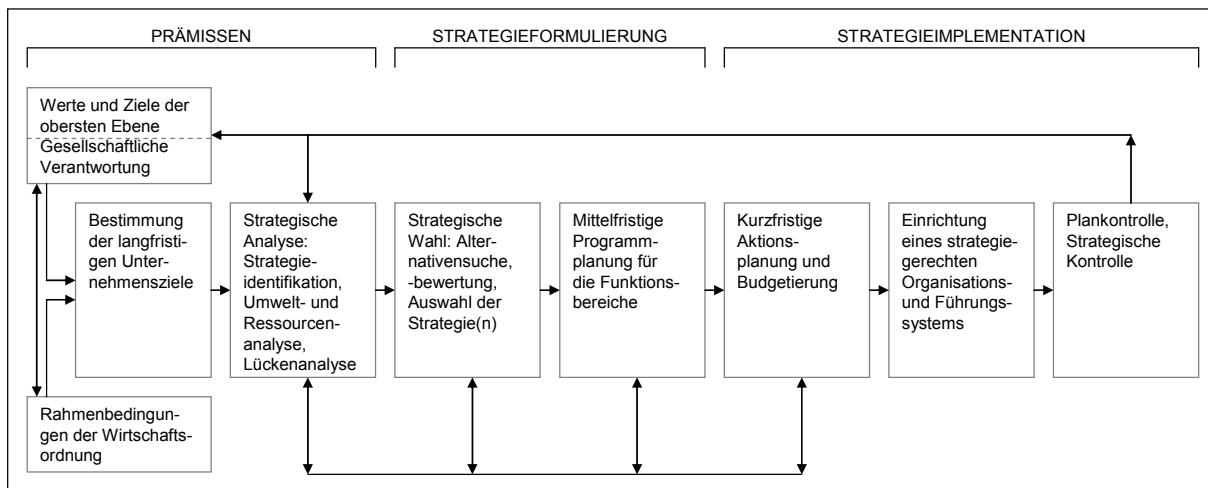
PRÄMISSEN

STRATEGIEFORMULIERUNG

STRATEGIEIMPLEMENTATION

Werte und Ziele der obersten Ebene

Gesellschaftliche Verantwortung

Bestimmung der langfristigen Unternehmensziele

Strategische Analyse: Strategieidentifikation, Umwelt- und Ressourcenanalyse, Lückenanalyse

Strategische Wahl: Alternativensuche, -bewertung, Auswahl der Strategie(n)

Mittelfristige Programmplanung für die Funktionsbereiche

Kurzfristige Aktionsplanung und Budgetierung

Einrichtung eines strategiegerechten Organisations- und Führungssystems

Plankontrolle, Strategische Kontrolle

Rahmenbedingungen der Wirtschaftsordnung